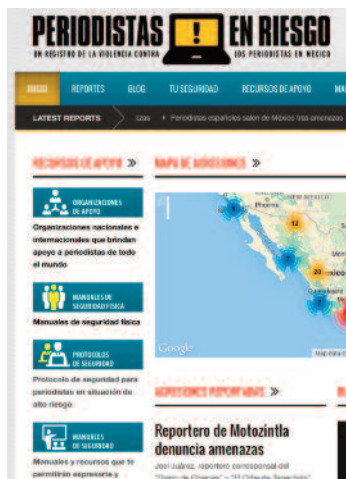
PERIODISTAS EN RIESGO
UN REGISTRO DE LA VIOLENCIA CONTRA LOS PERIODISTAS EN MEXICO

INICIO REPORTES BLOG TU SEGURIDAD RECURSOS DE APOYO MA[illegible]

LATEST REPORTS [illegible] Periodistas españoles salen de México tras amenazas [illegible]

RECURSOS DE APOYO »

ORGANIZACIONES DE APOYO

Organizaciones nacionales e internacionales que brindan apoyo a periodistas de todo el mundo

MANUALES DE SEGURIDAD FÍSICA

Manuales de seguridad física

PROTOCOLOS DE SEGURIDAD

Protocolo de seguridad para periodistas en situación de alto riesgo

MANUALES DE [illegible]

Manuales y recursos que te permitirán expresarte y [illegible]

MAPA DE AGRESIONES »

9
12
7
20
2

Google

AGRESIONES REPORTADAS »

Reportero de Motozintla denuncia amenazas

Joel Juárez, reportero corresponsal del "Diario de Chiapas" y "El Orbe de Tapachula" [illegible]